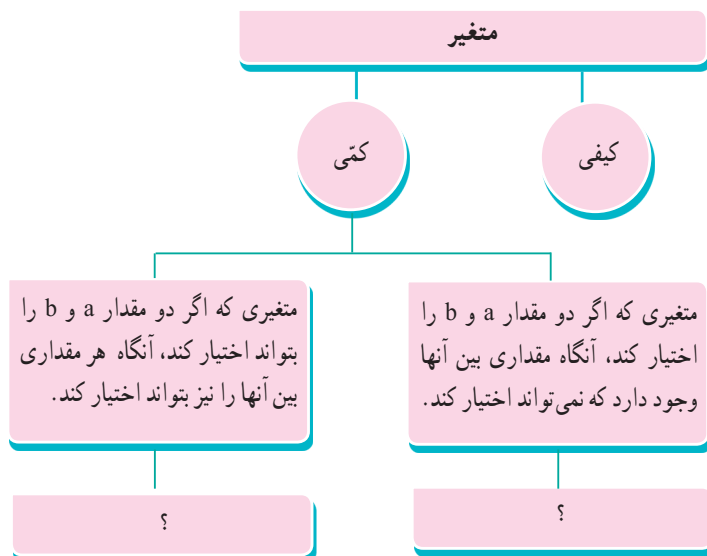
متغیر

کیفی

کمّی

متغیری که اگر دو مقدار a و b را اختیار کند، آنگاه مقداری بین آنها وجود دارد که نمی‌تواند اختیار کند.

؟

متغیری که اگر دو مقدار a و b را بتواند اختیار کند، آنگاه هر مقداری بین آنها را نیز بتواند اختیار کند.

؟